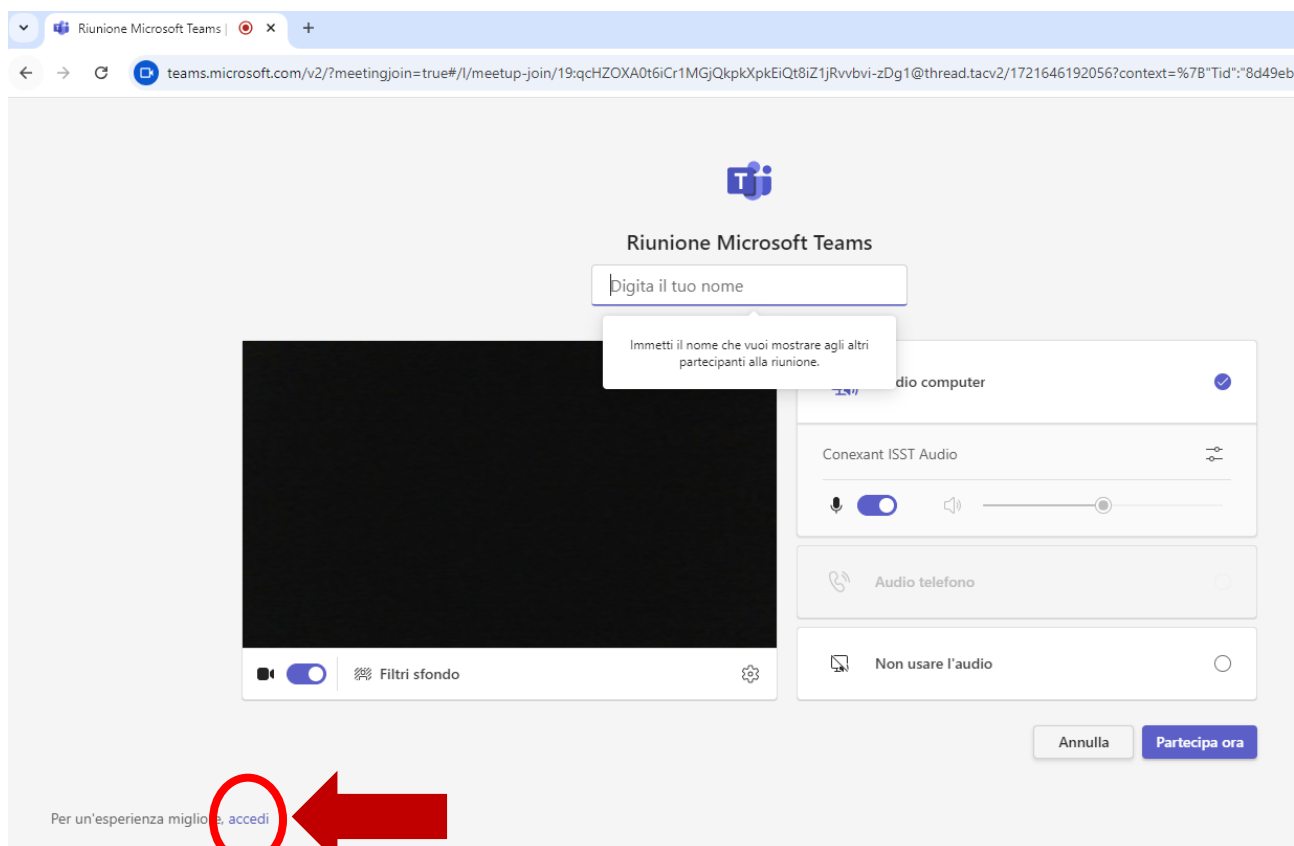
Riunione Microsoft Teams |

teams.microsoft.com/v2/?meetingjoin=true#/l/meetup-join/19:qcHZOXA0t6iCr1MGjQkpkXpkEiQt8iZ1jRvvbvi-zDg1@thread.tacv2/1721646192056?context=%7B"Tid":"8d49eb

Riunione Microsoft Teams

Digita il tuo nome

Immetti il nome che vuoi mostrare agli altri partecipanti alla riunione.

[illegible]dio computer

Conexant ISST Audio

Audio telefono

Non usare l'audio

Filtri sfondo

Annulla

Partecipa ora

Per un'esperienza miglio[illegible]e, accedi